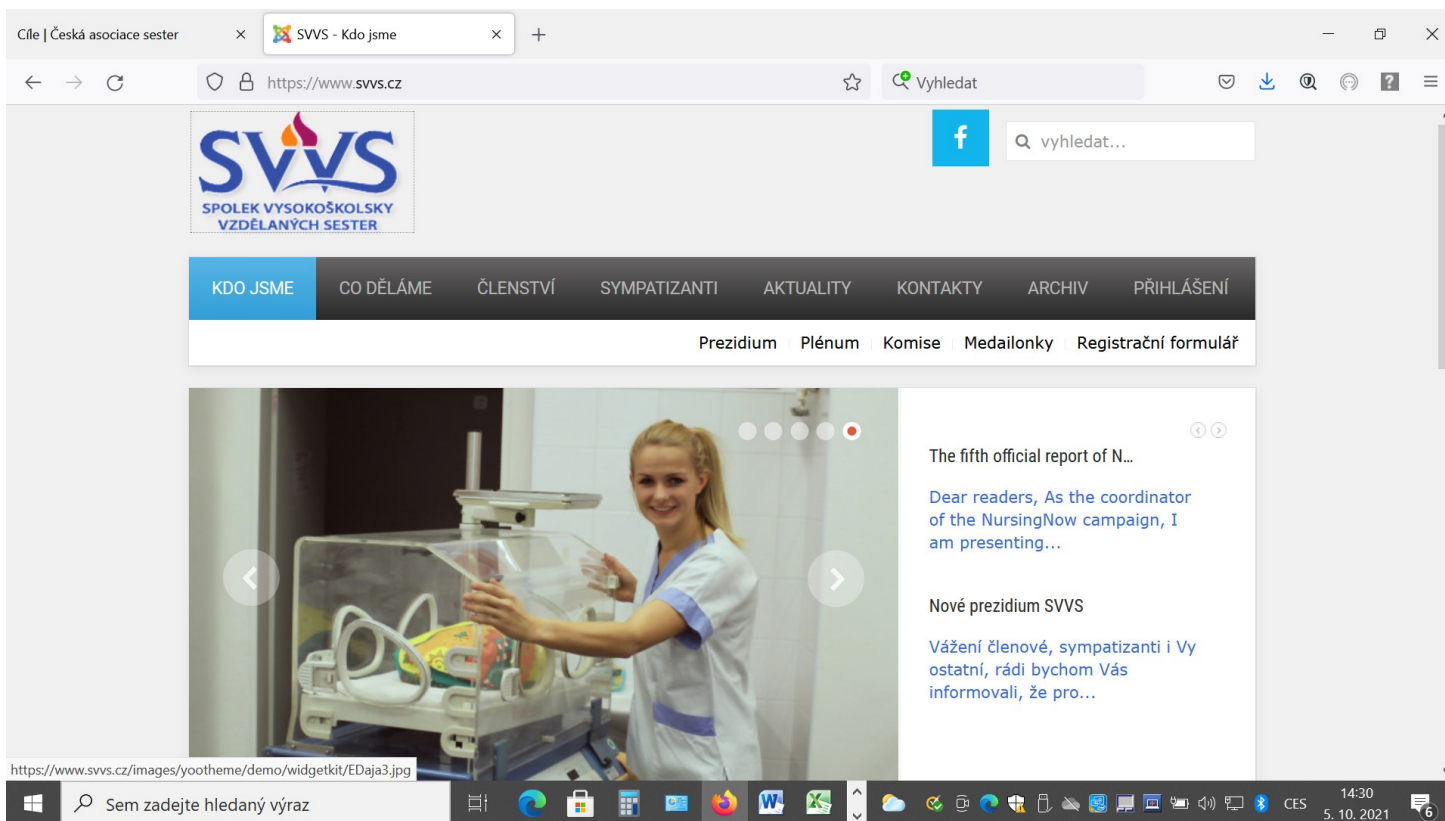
Cíle | Česká asociace sester × SVVS - Kdo jsme × +

https://www.svvs.cz

Vyhledat

SVVS
SPOLEK VYSOKOŠKOLSKY VZDĚLANÝCH SESTER

f

vyhledat...

KDO JSME CO DĚLÁME ČLENSTVÍ SYMPATIZANTI AKTUALITY KONTAKTY ARCHIV PŘIHLÁŠENÍ

Prezidium Plénum Komise Medailonky Registrační formulář

The fifth official report of N…

Dear readers, As the coordinator of the NursingNow campaign, I am presenting...

Nové prezidium SVVS

Vážení členové, sympatizanti i Vy ostatní, rádi bychom Vás informovali, že pro...

https://www.svvs.cz/images/yootheme/demo/widgetkit/EDaja3.jpg

Sem zadejte hledaný výraz

CES 14:30 5. 10. 2021

6